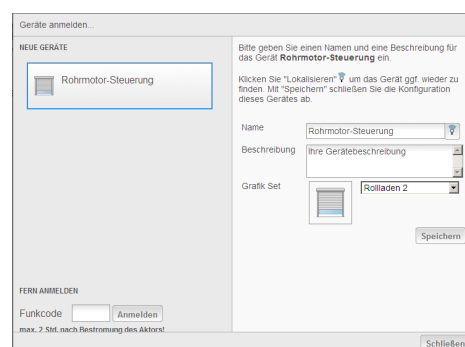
Geräte anmelden...

NEUE GERÄTE

Rohrmotor-Steuerung

Bitte geben Sie einen Namen und eine Beschreibung für das Gerät **Rohrmotor-Steuerung** ein.

Klicken Sie "Lokalisieren" um das Gerät ggf. wieder zu finden. Mit "Speichern" schließen Sie die Konfiguration dieses Gerätes ab.

Name Rohrmotor-Steuerung

Beschreibung Ihre Gerätebeschreibung

Grafik Set Rollladen 2

Speichern

FERN ANMELDEN

Funkcode Anmelden

max. 2 Std. nach Bestromung des Aktors!

Schließen